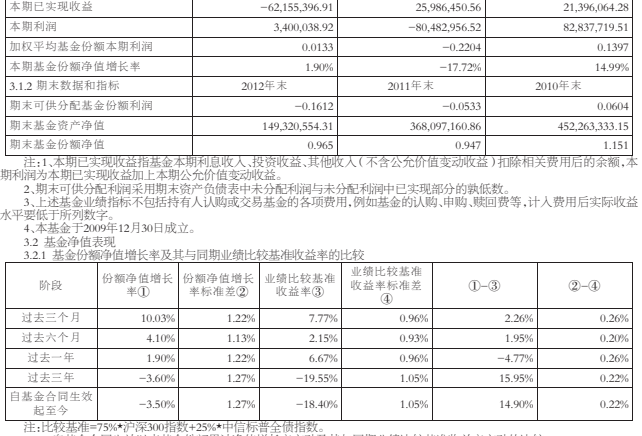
| 本期已实现收益 | -62,155,396.91 | 25,986,450.56 | 21,396,064.28 |
|---|---|---|---|
| 本期利润 | 3,400,038.92 | -80,482,956.52 | 82,837,719.51 |
| 加权平均基金份额本期利润 | 0.0133 | -0.2204 | 0.1397 |
| 本期基金份额净值增长率 | 1.90% | -17.72% | 14.99% |
| 3.1.2 期末数据和指标 | 2012年末 | 2011年末 | 2010年末 |
| 期末可供分配基金份额利润 | -0.1612 | -0.0533 | 0.0604 |
| 期末基金资产净值 | 149,320,554.31 | 368,097,160.86 | 452,263,333.15 |
| 期末基金份额净值 | 0.965 | 0.947 | 1.151 |

注:1、本期已实现收益指基金本期利息收入、投资收益、其他收入(不含公允价值变动收益)扣除相关费用后的余额,本期利润为本期已实现收益加上本期公允价值变动收益。

2、期末可供分配利润采用期末资产负债表中未分配利润与未分配利润中已实现部分的孰低数。

3、上述基金业绩指标不包括持有人认购或交易基金的各项费用,例如基金的认购、申购、赎回费等,计入费用后实际收益水平要低于所列数字。

4、本基金于2009年12月30日成立。

3.2 基金净值表现

3.2.1 基金份额净值增长率及其与同期业绩比较基准收益率的比较

| 阶段 | 份额净值增长率① | 份额净值增长率标准差② | 业绩比较基准收益率③ | 业绩比较基准收益率标准差④ | ①-③ | ②-④ |
|---|---|---|---|---|---|---|
| 过去三个月 | 10.03% | 1.22% | 7.77% | 0.96% | 2.26% | 0.26% |
| 过去六个月 | 4.10% | 1.13% | 2.15% | 0.93% | 1.95% | 0.20% |
| 过去一年 | 1.90% | 1.22% | 6.67% | 0.96% | -4.77% | 0.26% |
| 过去三年 | -3.60% | 1.27% | -19.55% | 1.05% | 15.95% | 0.22% |
| 自基金合同生效起至今 | -3.50% | 1.27% | -18.40% | 1.05% | 14.90% | 0.22% |

注:比较基准=75%*沪深300指数+25%*中信标普全债指数。